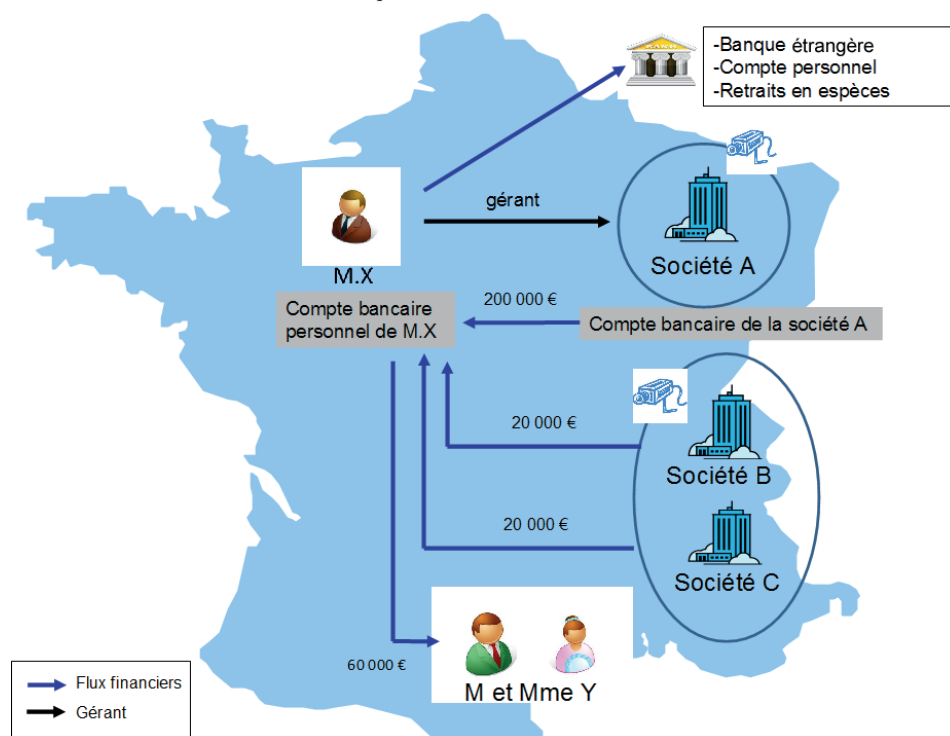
BANK

-Banque étrangère
-Compte personnel
-Retraits en espèces

M.X

gérant

Société A

200 000 €

Compte bancaire personnel de M.X

Compte bancaire de la société A

20 000 €

Société B

20 000 €

Société C

60 000 €

M et Mme Y

Flux financiers
Gérant